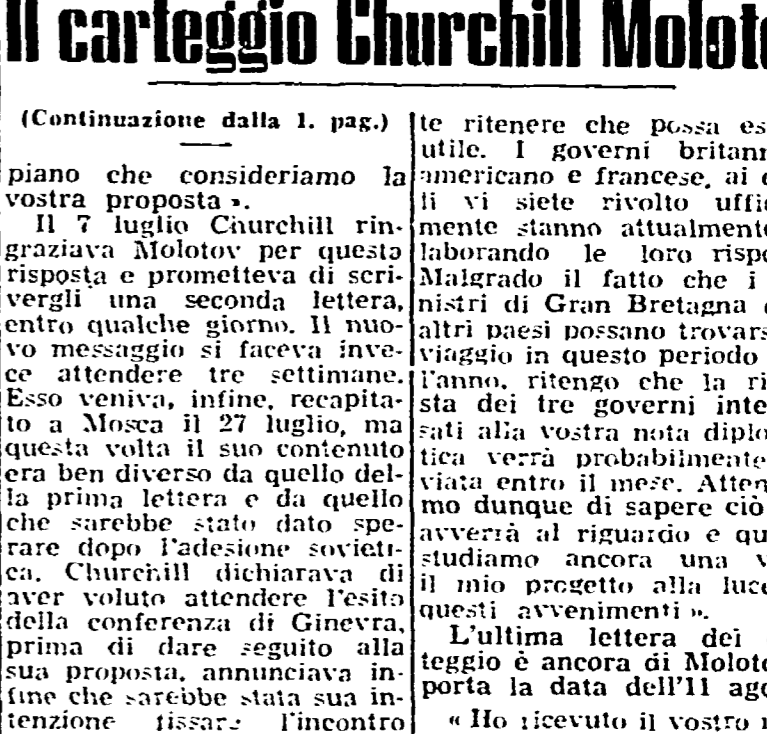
Il carteggio Churchill Molot

(Continuazione dalla 1. pag.)

piano che consideriamo la vostra proposta ».

Il 7 luglio Churchill ringraziava Molotov per questa risposta e prometteva di scrivergli una seconda lettera, entro qualche giorno. Il nuovo messaggio si faceva invece attendere tre settimane. Esso veniva, infine, recapitato a Mosca il 27 luglio, ma questa volta il suo contenuto era ben diverso da quello della prima lettera e da quello che sarebbe stato dato sperare dopo l'adesione sovietica. Churchill dichiarava di aver voluto attendere l'esito della conferenza di Ginevra, prima di dare seguito alla sua proposta, annunciava infine che sarebbe stata sua intenzione fissare l'incontro

te ritenere che possa es utile. I governi britann americano e francese, ai li vi siete rivolto uffi mente stanno attualmente laborando le loro rispo Malgrado il fatto che i nistri di Gran Bretagna altri paesi possano trovars viaggio in questo periodo l'anno, ritengo che la ri sta dei tre governi inte sati alla vostra nota diplo tica verrà probabilmente viata entro il mese. Atten mo dunque di sapere ciò avverrà al riguardo e qu studiamo ancora una v il mio progetto alla luce questi avvenimenti ».

L'ultima lettera dei teggio è ancora di Moloto porta la data dell'11 ago

« Ho ricevuto il vostro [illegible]